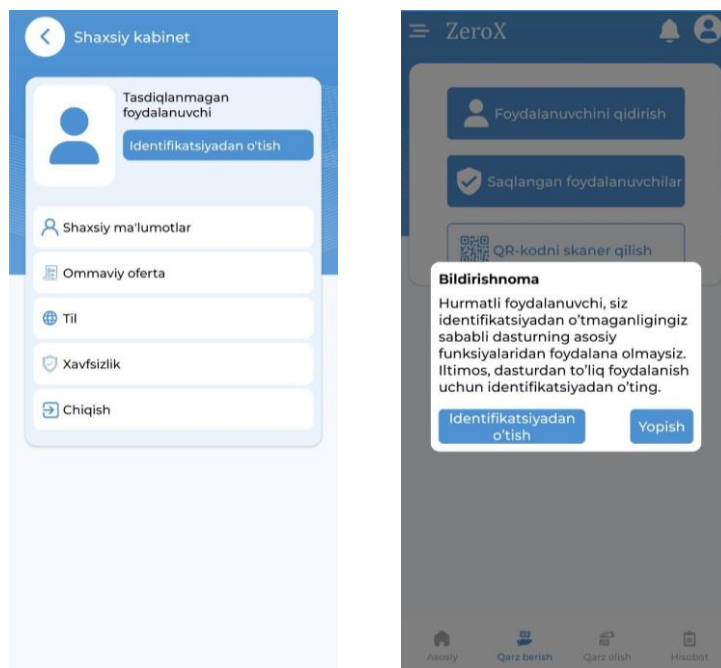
Shaxsiy kabinet

Tasdiqlanmagan foydalanuvchi

Identifikatsiyadan o'tish

Shaxsiy ma'lumotlar

Ommaviy oferta

Til

Xavfsizlik

Chiqish

ZeroX

Foydalanuvchini qidirish

Saqlangan foydalanuvchilar

QR-kodni skaner qilish

Bildirishnoma

Hurmatli foydalanuvchi, siz identifikatsiyadan o'tmaganligingiz sababli dasturning asosiy funksiyalaridan foydalana olmaysiz. Iltimos, dasturdan to'liq foydalanish uchun identifikatsiyadan o'ting.

Identifikatsiyadan o'tish

Yopish

Asosiy

Qarz berish

Qarz olish

Hisobot